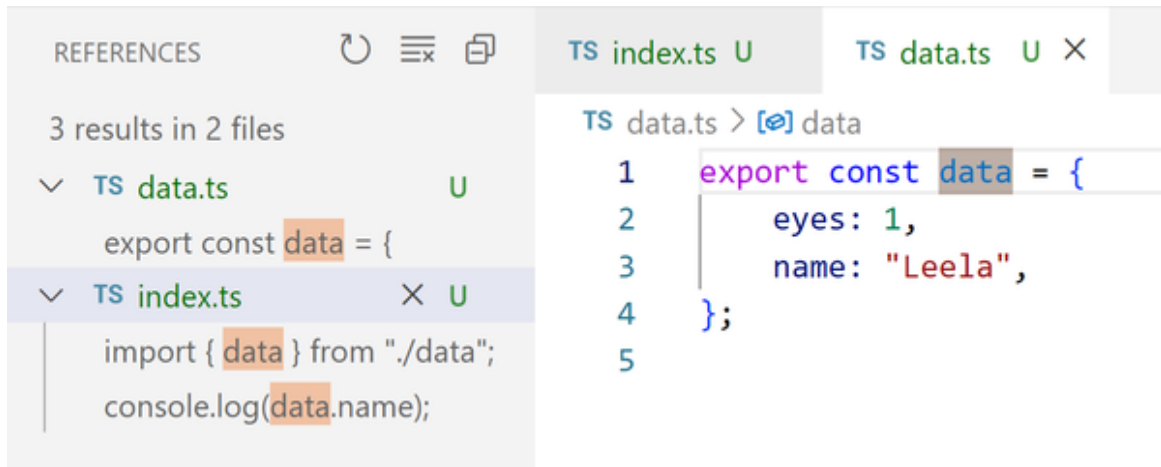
REFERENCES

3 results in 2 files

TS data.ts U

export const data = {

TS index.ts × U

import { data } from "./data";

console.log(data.name);

TS index.ts U

TS data.ts U ×

TS data.ts > data

1 export const data = {
2 eyes: 1,
3 name: "Leela",
4 };
5